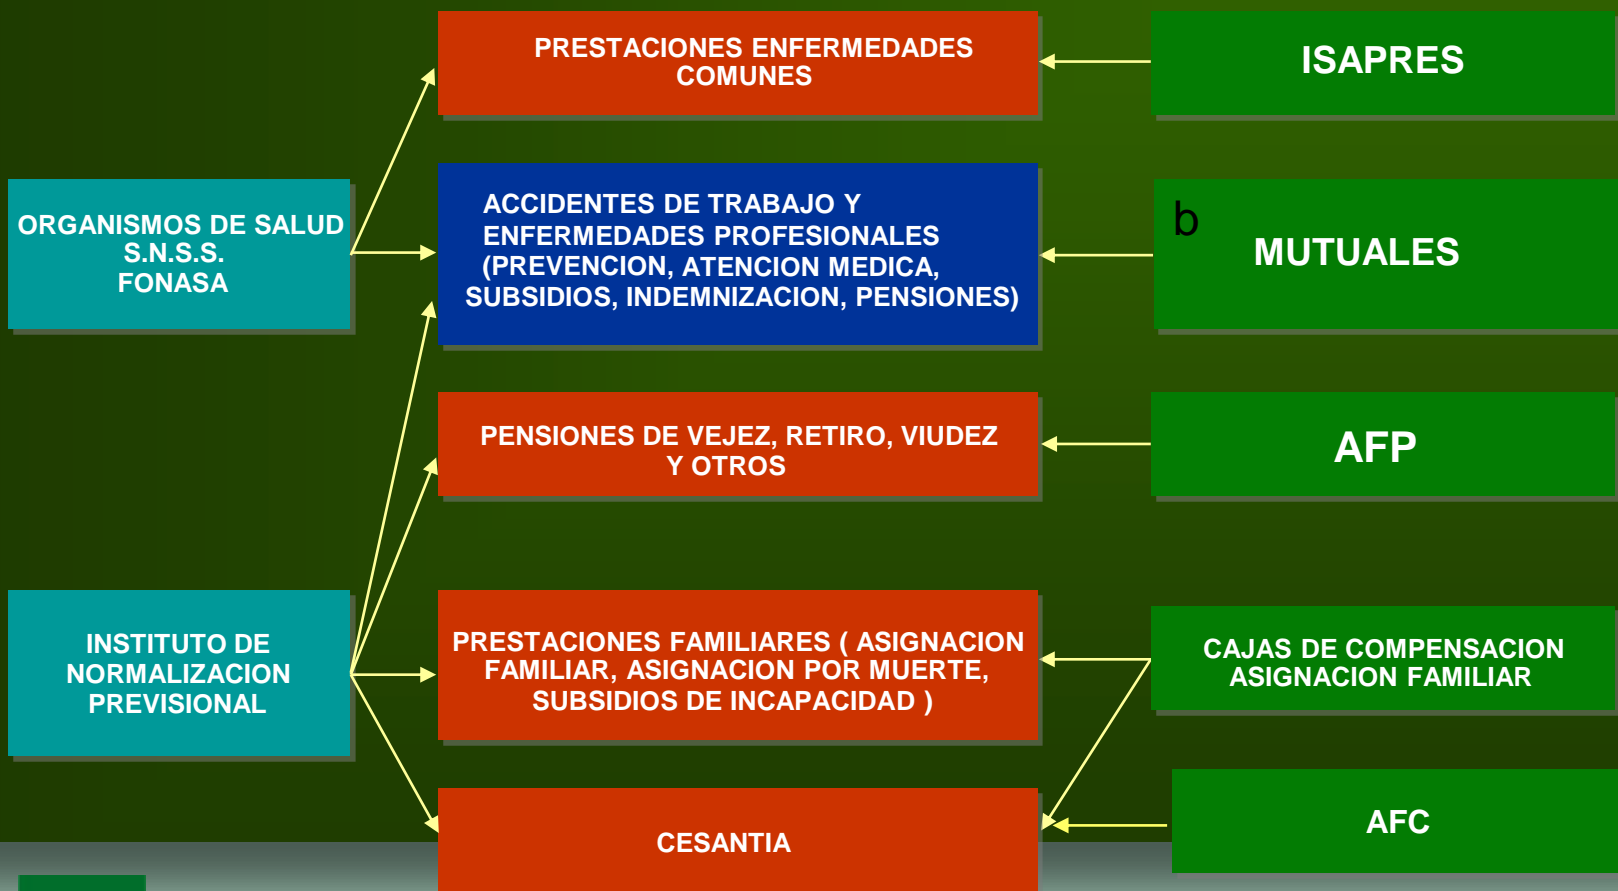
PRESTACIONES ENFERMEDADES COMUNES

ISAPRES

ORGANISMOS DE SALUD
S.N.S.S.
FONASA

ACCIDENTES DE TRABAJO Y ENFERMEDADES PROFESIONALES (PREVENCION, ATENCION MEDICA, SUBSIDIOS, INDEMNIZACION, PENSIONES)

b

MUTUALES

PENSIONES DE VEJEZ, RETIRO, VIUDEZ Y OTROS

AFP

INSTITUTO DE NORMALIZACION PREVISIONAL

PRESTACIONES FAMILIARES ( ASIGNACION FAMILIAR, ASIGNACION POR MUERTE, SUBSIDIOS DE INCAPACIDAD )

CAJAS DE COMPENSACION ASIGNACION FAMILIAR

CESANTIA

AFC